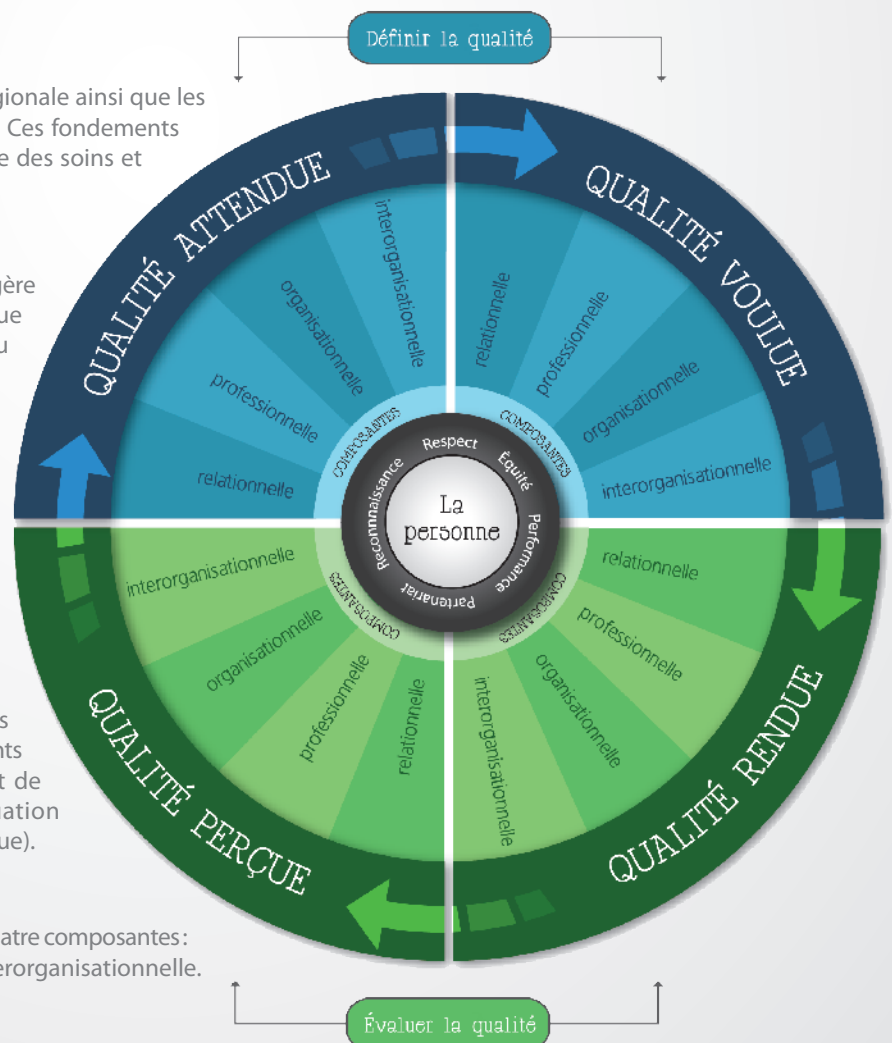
Définir la qualité

gionale ainsi que les
Ces fondements
e des soins et

gère
ue
u

s
nts
t de
ation
ue).

atre composantes:
erorganisationnelle.

QUALITÉ ATTENDUE

interorganisationnelle
organisationnelle
professionnelle
relationnelle

QUALITÉ VOULUE

relationnelle
professionnelle
organisationnelle
interorganisationnelle

QUALITÉ RENDUE

relationnelle
professionnelle
organisationnelle
interorganisationnelle

QUALITÉ PERÇUE

interorganisationnelle
organisationnelle
professionnelle
relationnelle

COMPOSANTES
COMPOSANTES
COMPOSANTES
COMPOSANTES

Respect
Équité
Performance
Partenariat
Reconnaissance

La personne

Évaluer la qualité